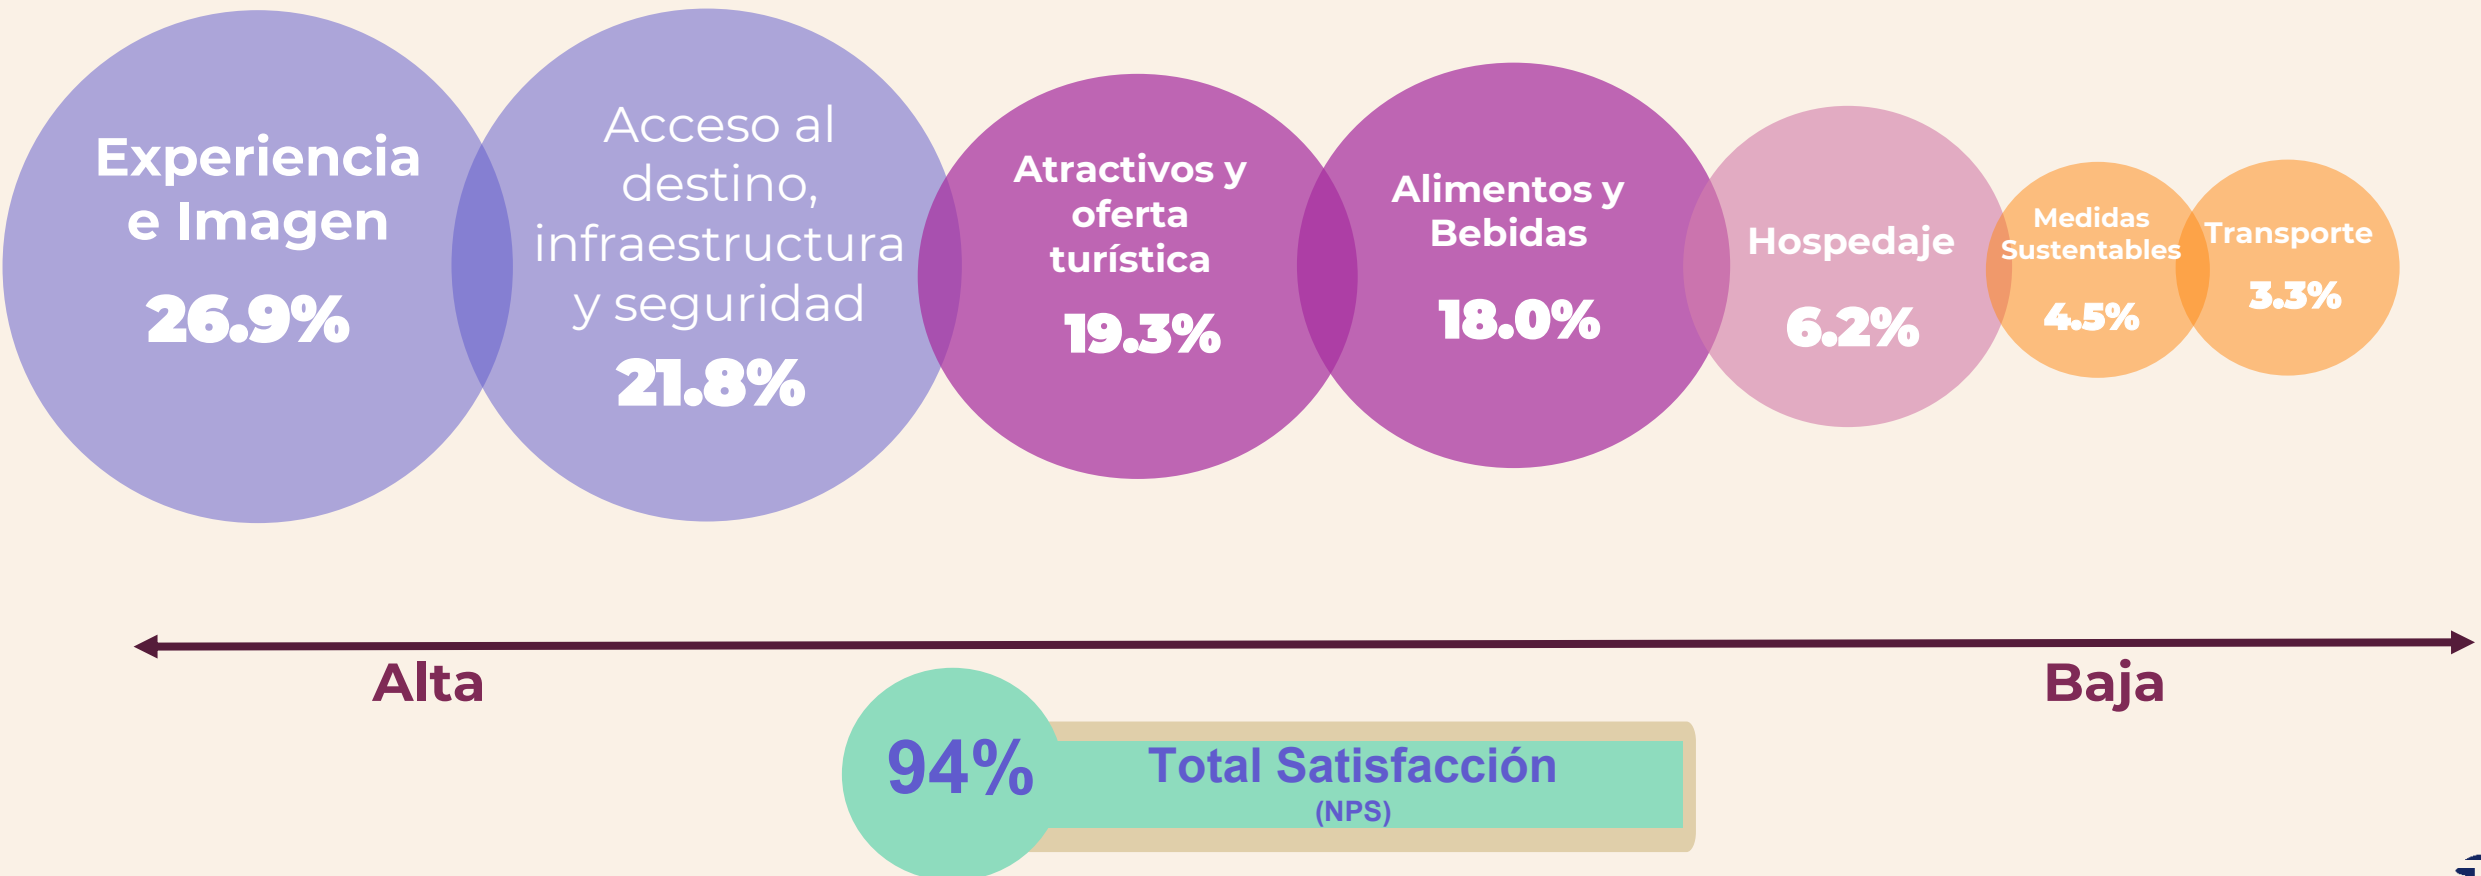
Experiencia e Imagen
26.9%

Acceso al destino, infraestructura y seguridad
21.8%

Atractivos y oferta turística
19.3%

Alimentos y Bebidas
18.0%

Hospedaje
6.2%

Medidas Sustentables
4.5%

Transporte
3.3%

Alta

Baja

94%

Total Satisfacción
(NPS)